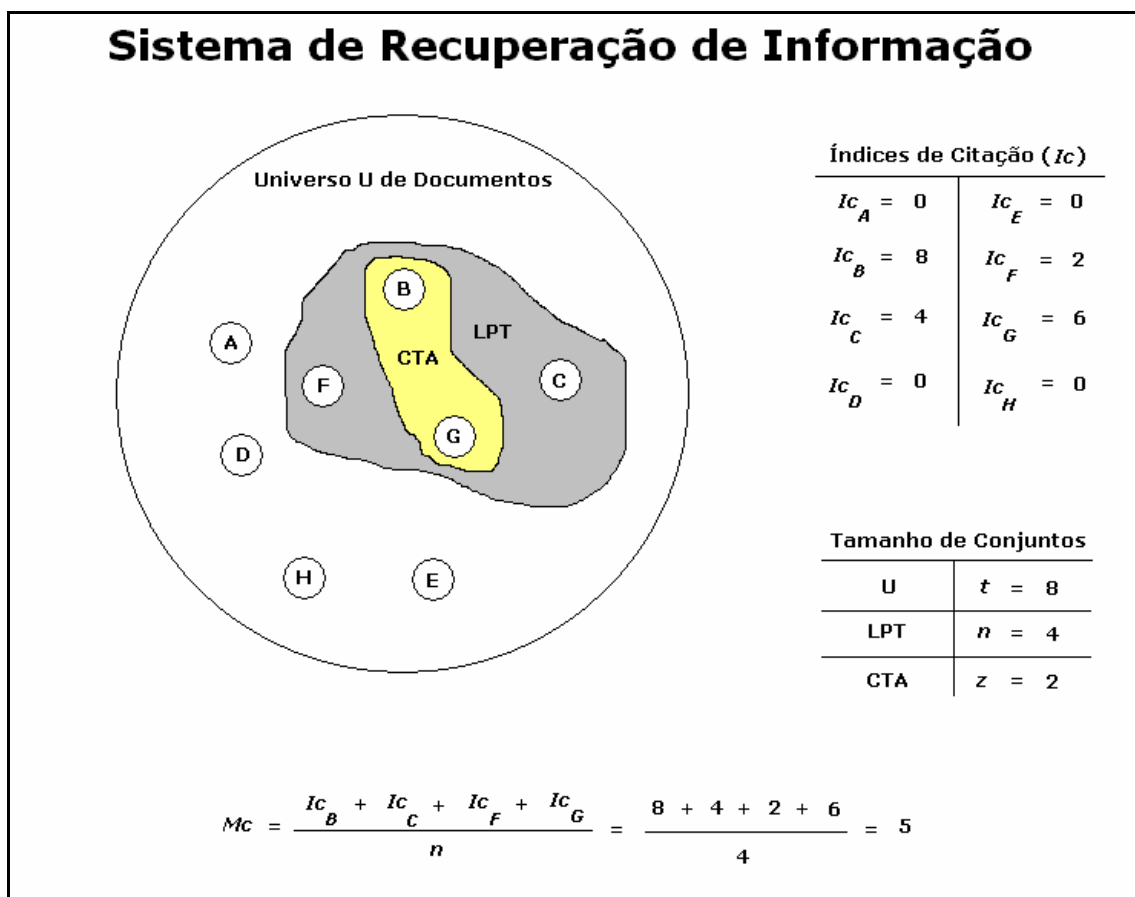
Sistema de Recuperação de Informação

Universo U de Documentos

B

LPT

A

CTA

F

C

G

D

H

E

Índices de Citação ($Ic$)

| | |
|---|---|
| $Ic_A = 0$ | $Ic_E = 0$ |
| $Ic_B = 8$ | $Ic_F = 2$ |
| $Ic_C = 4$ | $Ic_G = 6$ |
| $Ic_D = 0$ | $Ic_H = 0$ |

Tamanho de Conjuntos

| | |
|---|---|
| U | $t = 8$ |
| LPT | $n = 4$ |
| CTA | $z = 2$ |

$Mc = \frac{Ic_B + Ic_C + Ic_F + Ic_G}{n} = \frac{8 + 4 + 2 + 6}{4} = 5$